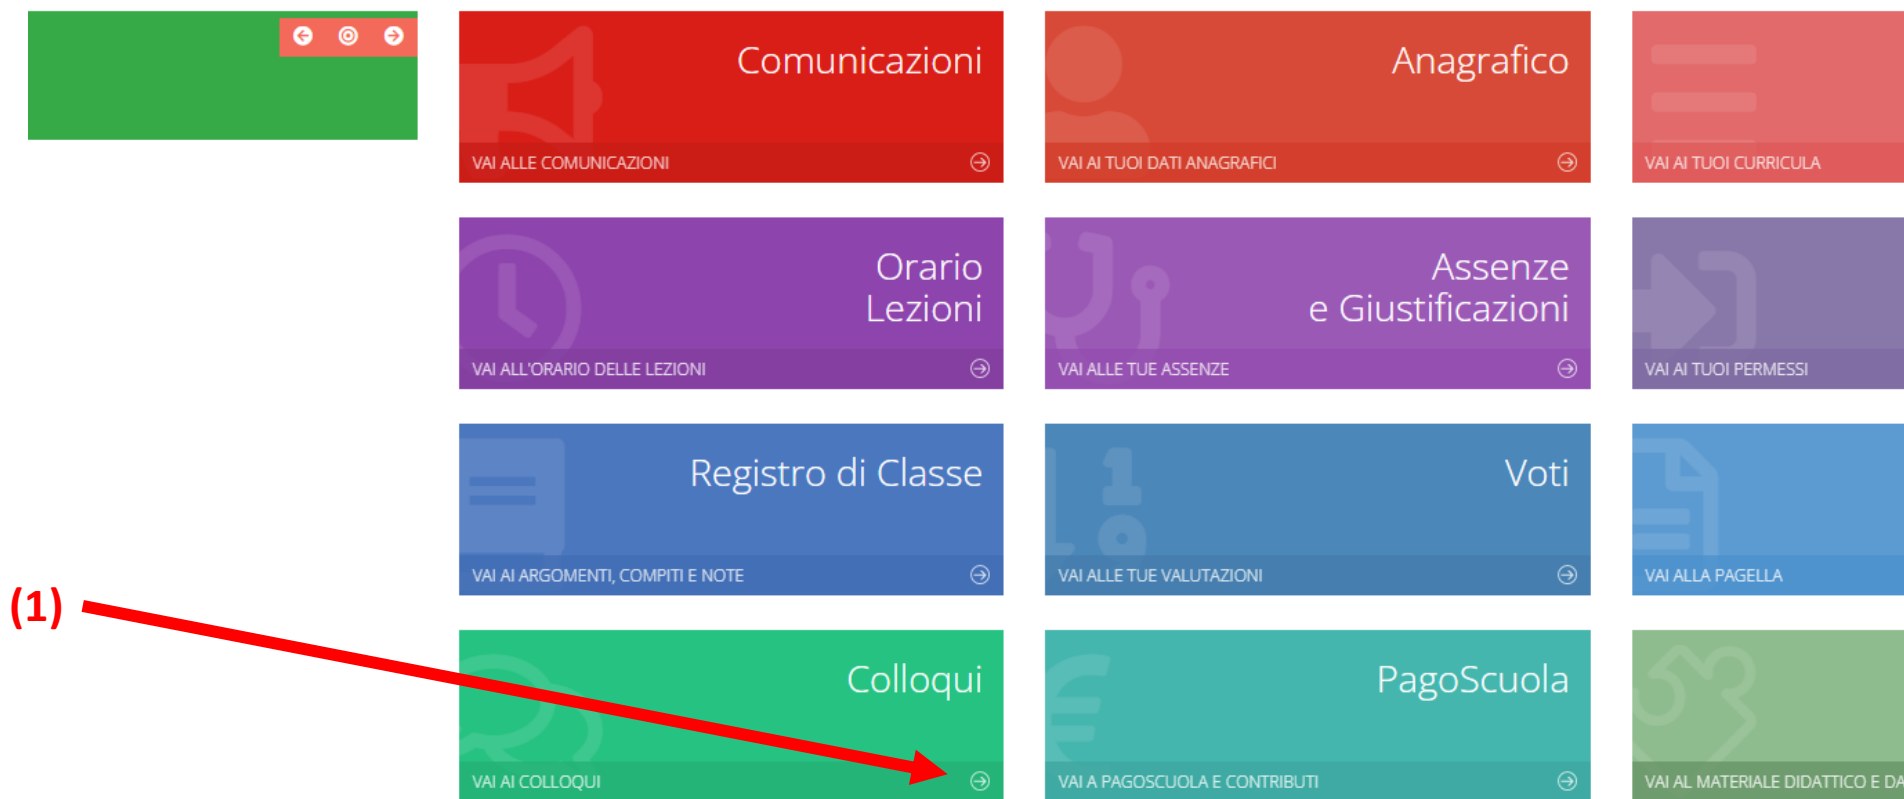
Comunicazioni
VAI ALLE COMUNICAZIONI

Anagrafico
VAI AI TUOI DATI ANAGRAFICI

VAI AI TUOI CURRICULA

Orario Lezioni
VAI ALL'ORARIO DELLE LEZIONI

Assenze e Giustificazioni
VAI ALLE TUE ASSENZE

VAI AI TUOI PERMESSI

Registro di Classe
VAI AI ARGOMENTI, COMPITI E NOTE

Voti
VAI ALLE TUE VALUTAZIONI

VAI ALLA PAGELLA

(1)

Colloqui
VAI AI COLLOQUI

PagoScuola
VAI A PAGOSCUOLA E CONTRIBUTI

VAI AL MATERIALE DIDATTICO E DA